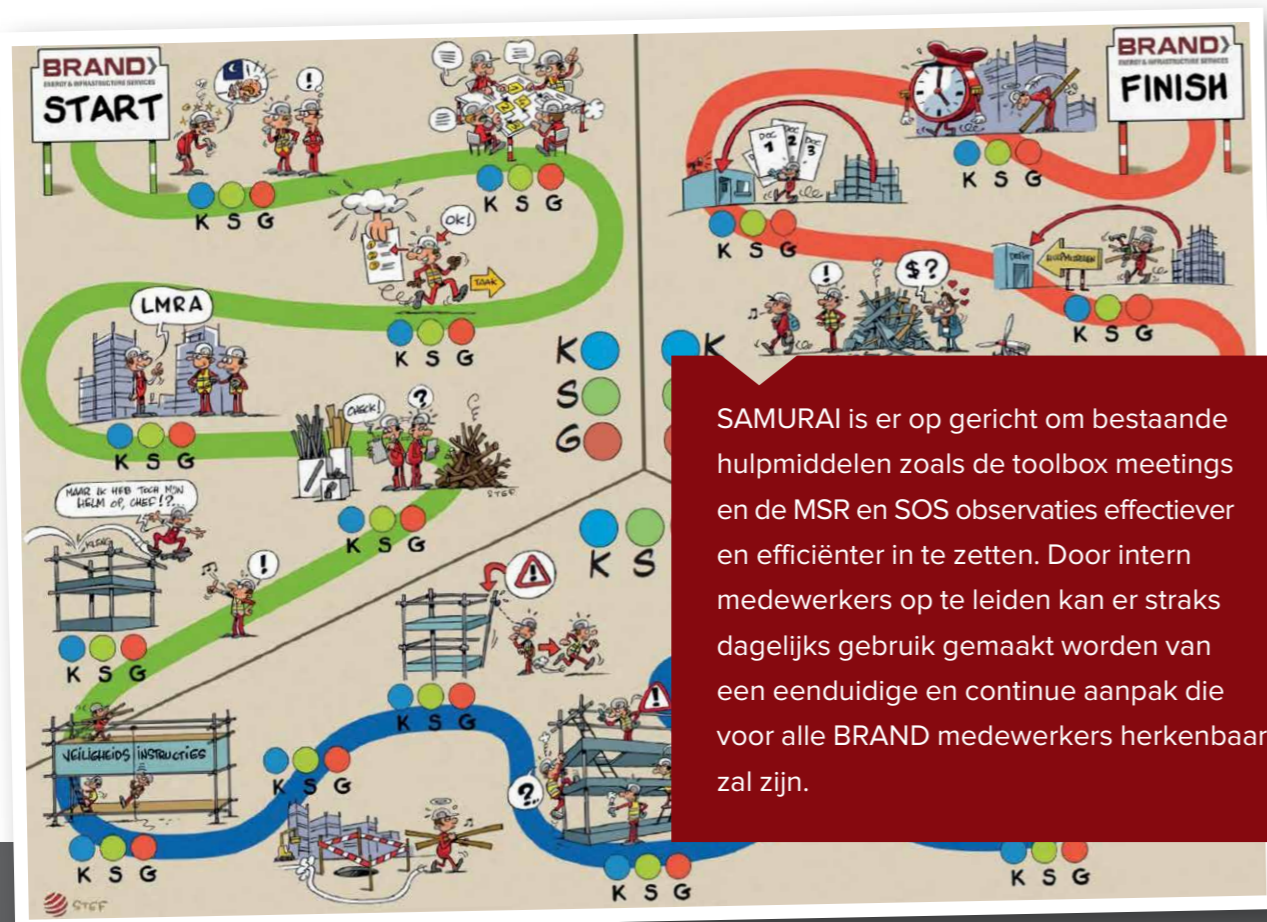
BRAND
ENERGY & INFRASTRUCTURE SERVICES
START

K S G

K S G

OK!

K S G

LMRA

K S G

K
S
G

CHECK!

?

K S G

MAAR IK HEB TOCH M'N HELM OP, CHEF!?

!

K S G

VEILIGHEIDS INSTRUCTIES

K S G

K S G

K S G

K S G

BRAND
ENERGY & INFRASTRUCTURE SERVICES
FINISH

K S G

DOC 1
DOC 2
DOC 3

K S G

$?

K S G

K

K S

SAMURAI is er op gericht om bestaande hulpmiddelen zoals de toolbox meetings en de MSR en SOS observaties effectiever en efficiënter in te zetten. Door intern medewerkers op te leiden kan er straks dagelijks gebruik gemaakt worden van een eenduidige en continue aanpak die voor alle BRAND medewerkers herkenbaar zal zijn.

K S G

STEF